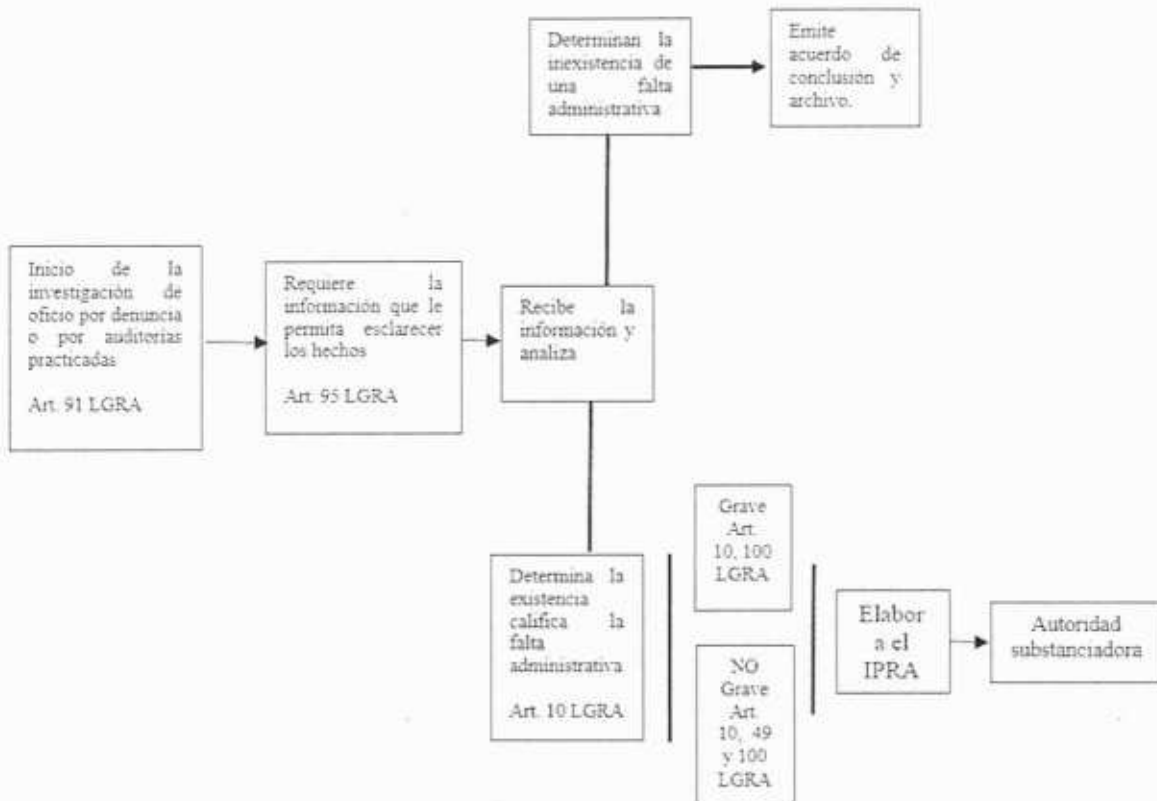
Determinan la inexistencia de una falta administrativa

Emite acuerdo de conclusión y archivo.

Inicio de la investigación de oficio por denuncia o por auditorias practicadas

Art. 91 LGRA

Requiere la información que le permita esclarecer los hechos

Art. 95 LGRA

Recibe la información y analiza

Determina la existencia califica la falta administrativa

Art. 10 LGRA

Grave Art. 10, 100 LGRA

NO Grave Art. 10, 49 y 100 LGRA

Elabor a el IPRA

Autoridad substanciadora